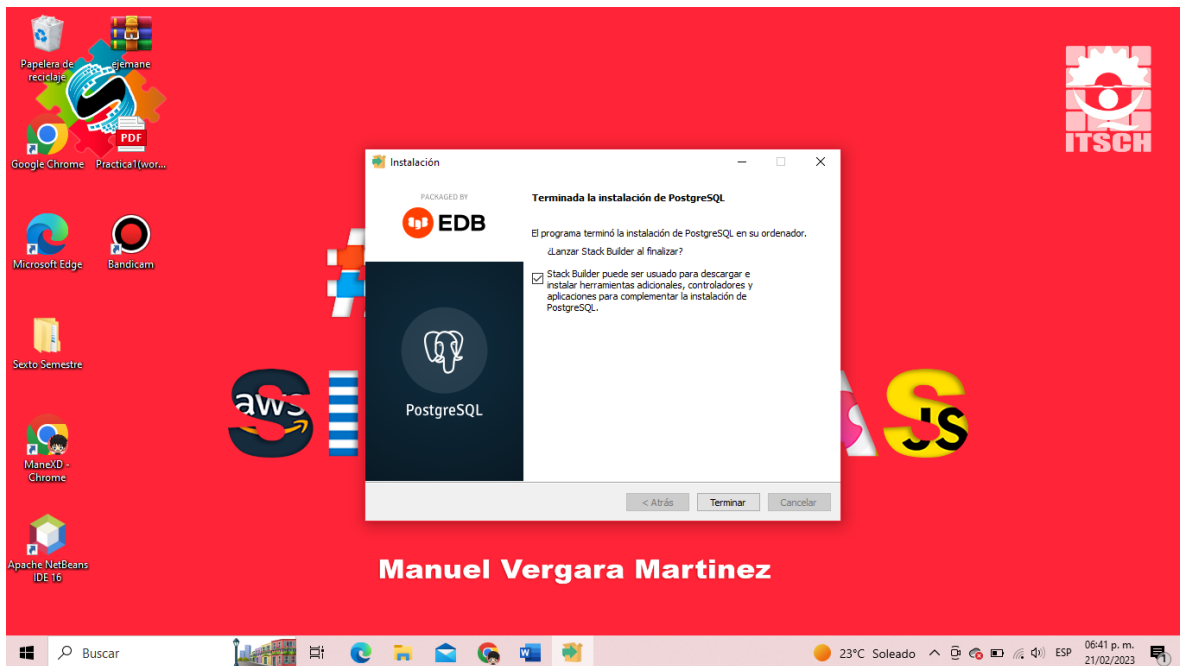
Papelera de reciclaje

ejemane

Google Chrome

Practica1(wor...

PDF

Microsoft Edge

Bandicam

Sexto Semestre

ManeXD - Chrome

Apache NetBeans IDE 16

ITSCH

Instalación

PACKAGED BY

EDB

PostgreSQL

Terminada la instalación de PostgreSQL

El programa terminó la instalación de PostgreSQL en su ordenador.

¿Lanzar Stack Builder al finalizar?

Stack Builder puede ser usuado para descargar e instalar herramientas adicionales, controladores y aplicaciones para complementar la instalación de PostgreSQL.

< Atrás

Terminar

Cancelar

aws

S

AS

JS

Manuel Vergara Martinez

Buscar

23°C Soleado

ESP

06:41 p. m.
21/02/2023

1